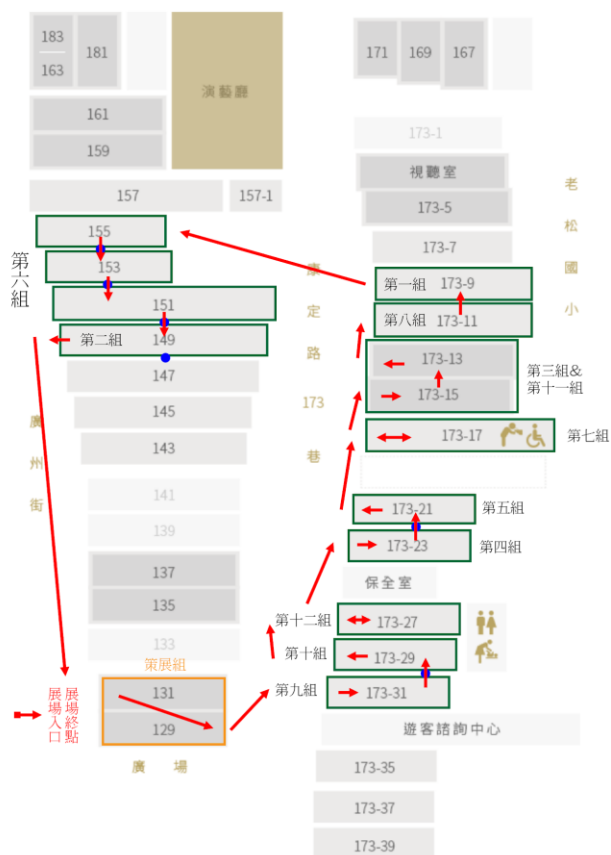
183
163
181
演藝廳
171
169
167
161
159
173-1
視聽室
老松國小
157
157-1
173-5
155
173-7
第六組
153
康定路173巷
第一組 173-9
151
第八組 173-11
第二組 149
173-13
第三組&第十一組
147
173-15
145
173-17
第七組
143
廣州街
141
173-21
第五組
139
173-23
第四組
137
保全室
135
第十二組
173-27
133
第十組
173-29
策展組
131
第九組
173-31
展場入口
展場終點
129
遊客諮詢中心
廣場
173-35
173-37
173-39